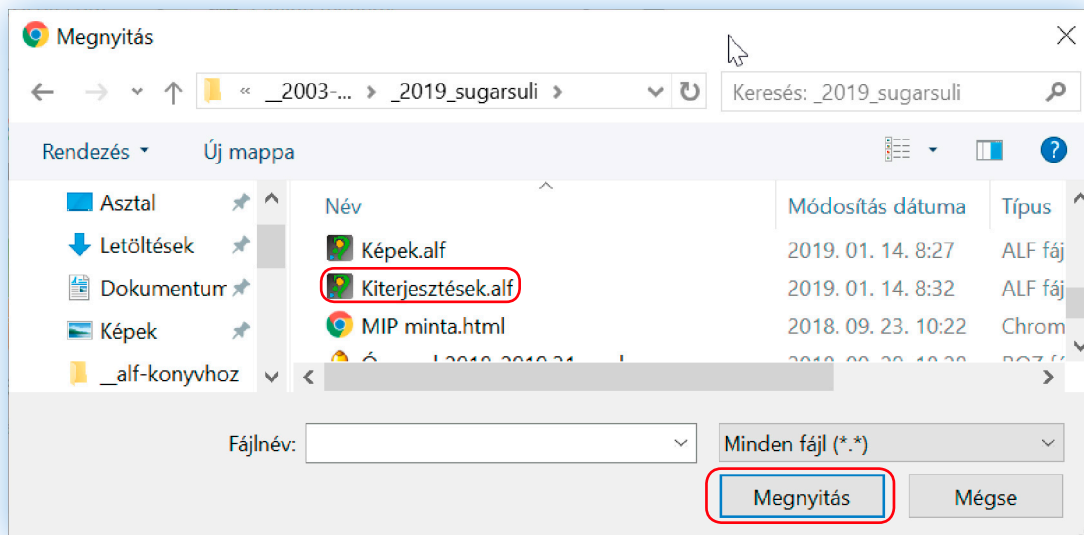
Megnyitás

« __2003-... › _2019_sugarsuli ›

Keresés: _2019_sugarsuli

Rendezés ▾ Új mappa

Asztal
Letöltések
Dokumentum
Képek
__alf-konyvhoz

| Név | Módosítás dátuma | Típus |
|---|---|---|
| Képek.alf | 2019. 01. 14. 8:27 | ALF fájl |
| Kiterjesztések.alf | 2019. 01. 14. 8:32 | ALF fájl |
| MIP minta.html | 2018. 09. 23. 10:22 | Chrom |
| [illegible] | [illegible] | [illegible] |

Fájlnév:

Minden fájl (*.*)

Megnyitás

Mégse